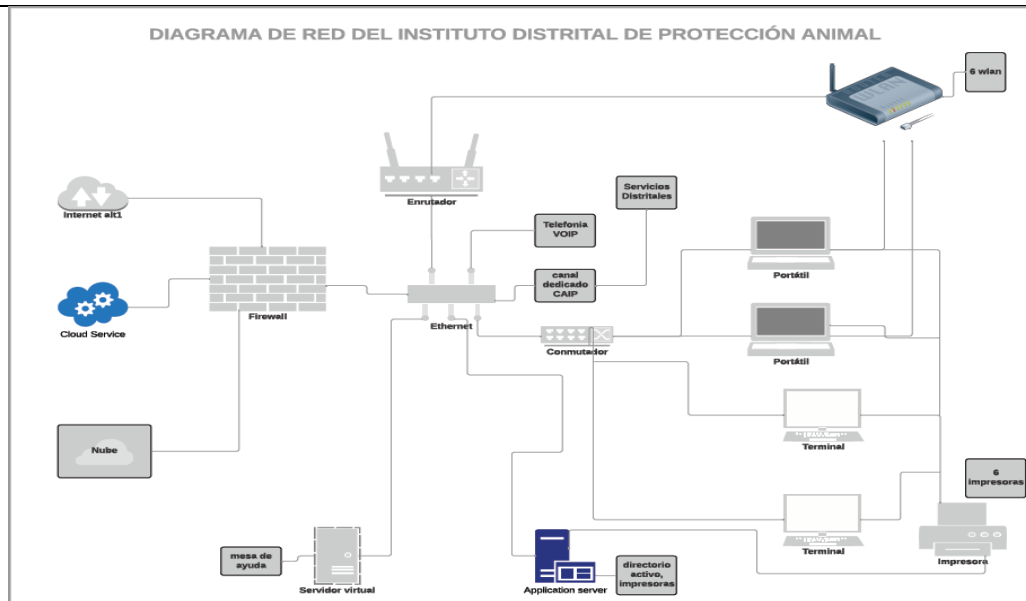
DIAGRAMA DE RED DEL INSTITUTO DISTRITAL DE PROTECCIÓN ANIMAL

6 wlan

Enrutador

Internet alt1

Servicios Distritales

Telefonia VOIP

Portátil

canal dedicado CAIP

Cloud Service

Firewall

Ethernet

Conmutador

Portátil

Nube

Terminal

6 impresoras

Terminal

mesa de ayuda

directorio activo, impresoras

Servidor virtual

Application server

Impresora